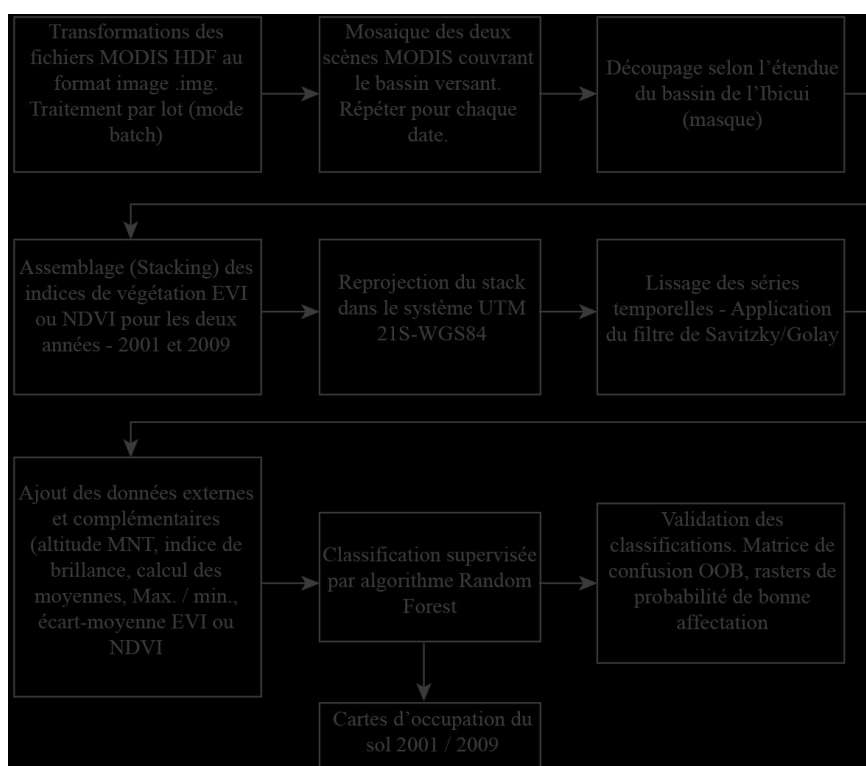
Transformations des fichiers MODIS HDF au format image .img. Traitement par lot (mode batch)

Mosaique des deux scènes MODIS couvrant le bassin versant. Répéter pour chaque date.

Découpage selon l'étendue du bassin de l'Ibicui (masque)

Assemblage (Stacking) des indices de végétation EVI ou NDVI pour les deux années - 2001 et 2009

Reprojection du stack dans le système UTM 21S-WGS84

Lissage des séries temporelles - Application du filtre de Savitzky/Golay

Ajout des données externes et complémentaires (altitude MNT, indice de brillance, calcul des moyennes, Max. / min., écart-moyenne EVI ou NDVI

Classification supervisée par algorithme Random Forest

Validation des classifications. Matrice de confusion OOB, rasters de probabilité de bonne affectation

Cartes d'occupation du sol 2001 / 2009